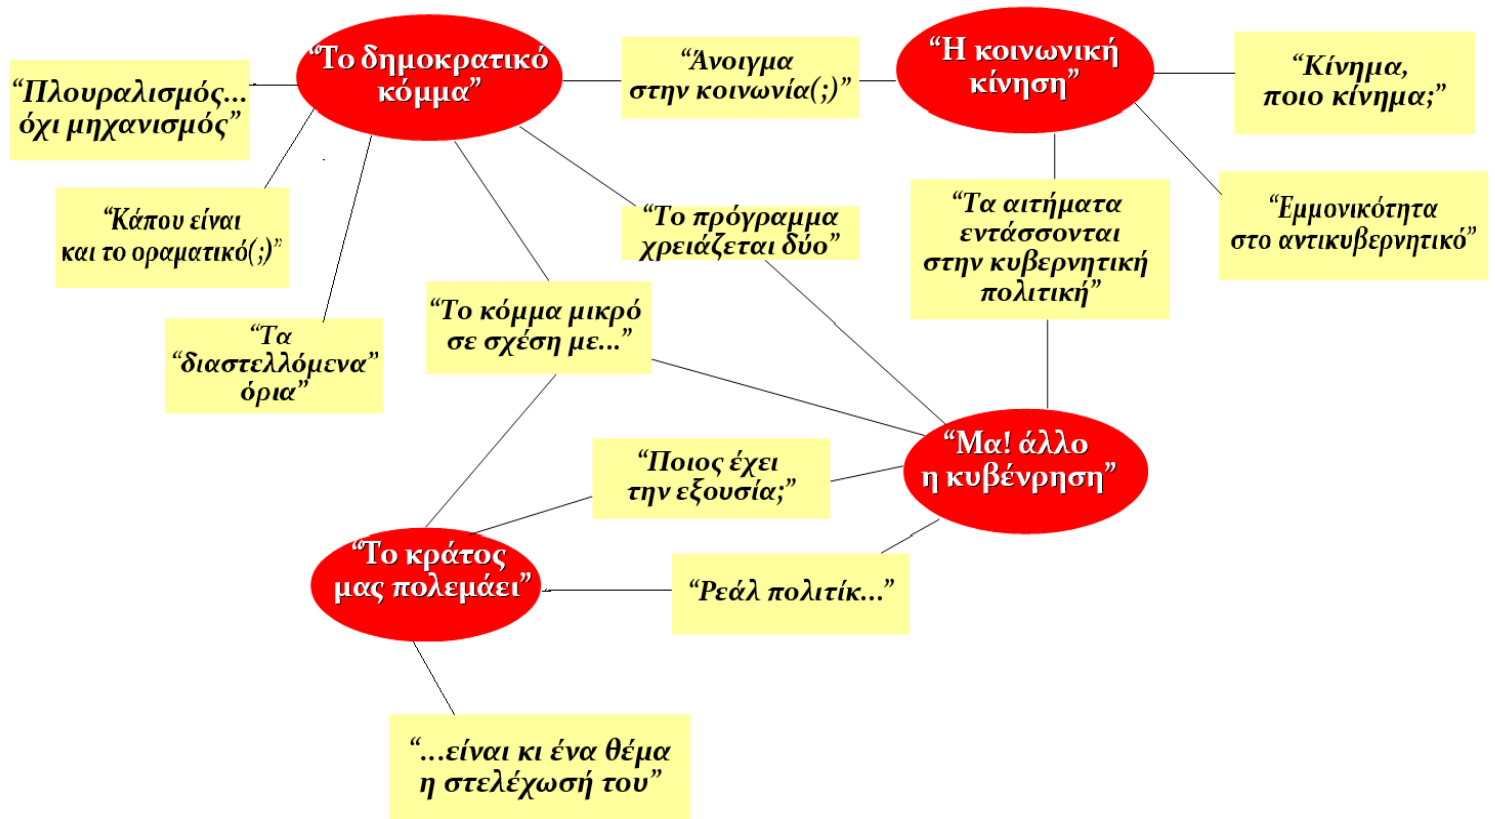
"Το δημοκρατικό κόμμα"

"Πλουραλισμός... όχι μηχανισμός"

"Κάπου είναι και το οραματικό(;)"

"Τα "διαστελλόμενα" όρια"

"Άνοιγμα στην κοινωνία(;)"

"Η κοινωνική κίνηση"

"Κίνημα, ποιο κίνημα;"

"Εμμονικότητα στο αντικυβερνητικό"

"Το πρόγραμμα χρειάζεται δύο"

"Τα αιτήματα εντάσσονται στην κυβερνητική πολιτική"

"Το κόμμα μικρό σε σχέση με..."

"Μα! άλλο η κυβένρηση"

"Ποιος έχει την εξουσία;"

"Το κράτος μας πολεμάει"

"Ρεάλ πολιτίκ..."

"...είναι κι ένα θέμα η στελέχωσή του"